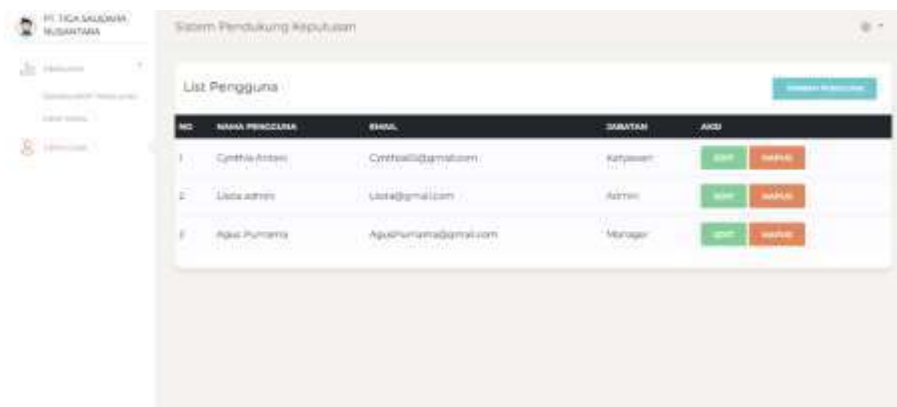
PT. TIGA SAUDARA NUSANTARA

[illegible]

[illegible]

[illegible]

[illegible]

Sistem Pendukung Keputusan

List Pengguna

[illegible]

| NO | NAMA PENGGUNA | EMAIL | JABATAN | AKSI |
|---|---|---|---|---|
| 1 | Cynthia Antani | Cynthia@gmail.com | Karyawan | EDIT HAPUS |
| 2 | Liasta admin | Liasta@gmail.com | Admin | EDIT HAPUS |
| 3 | Agus Purnama | Aguspurnama@gmail.com | Manager | EDIT HAPUS |